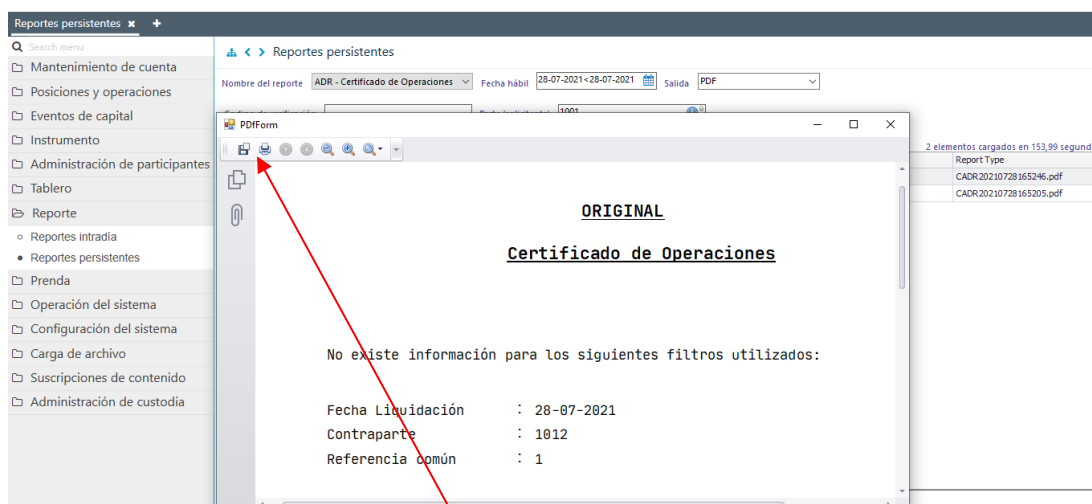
Reportes persistentes ✖ +

Search menu
Mantenimiento de cuenta
Posiciones y operaciones
Eventos de capital
Instrumento
Administración de participantes
Tablero
Reporte
Reportes intradía
Reportes persistentes
Prenda
Operación del sistema
Configuración del sistema
Carga de archivo
Suscripciones de contenido
Administración de custodia

Reportes persistentes

Nombre del reporte ADR - Certificado de Operaciones Fecha hábil 28-07-2021<28-07-2021 Salida PDF

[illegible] 1001

2 elementos cargados en 153,99 segund

Report Type
CADR20210728165246.pdf
CADR20210728165205.pdf

PDFForm

ORIGINAL

Certificado de Operaciones

No existe información para los siguientes filtros utilizados:

Fecha Liquidación : 28-07-2021
Contraparte : 1012
Referencia común : 1